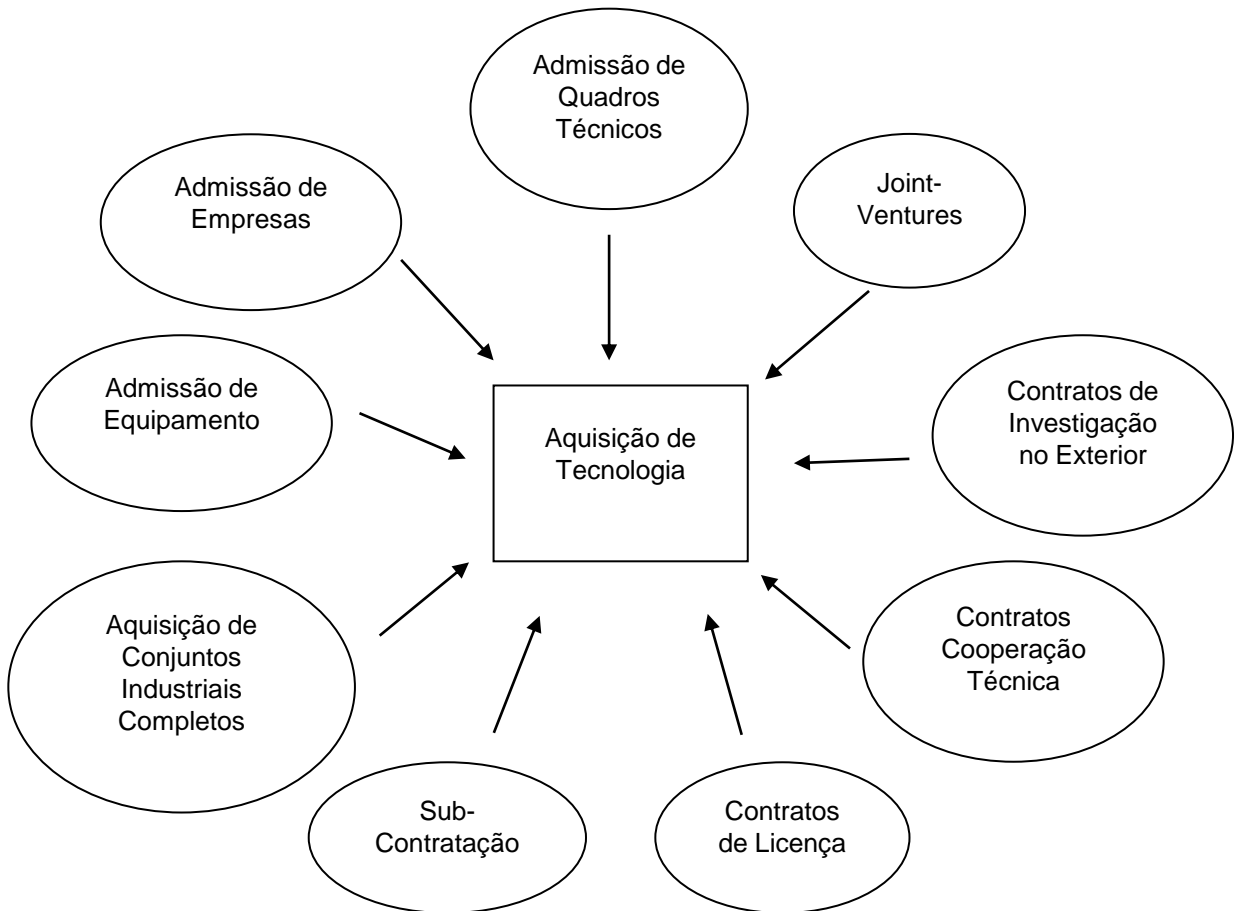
Admissão de Quadros Técnicos

Admissão de Empresas

Joint-Ventures

Admissão de Equipamento

Aquisição de Tecnologia

Contratos de Investigação no Exterior

Aquisição de Conjuntos Industriais Completos

Contratos Cooperação Técnica

Sub-Contratação

Contratos de Licença